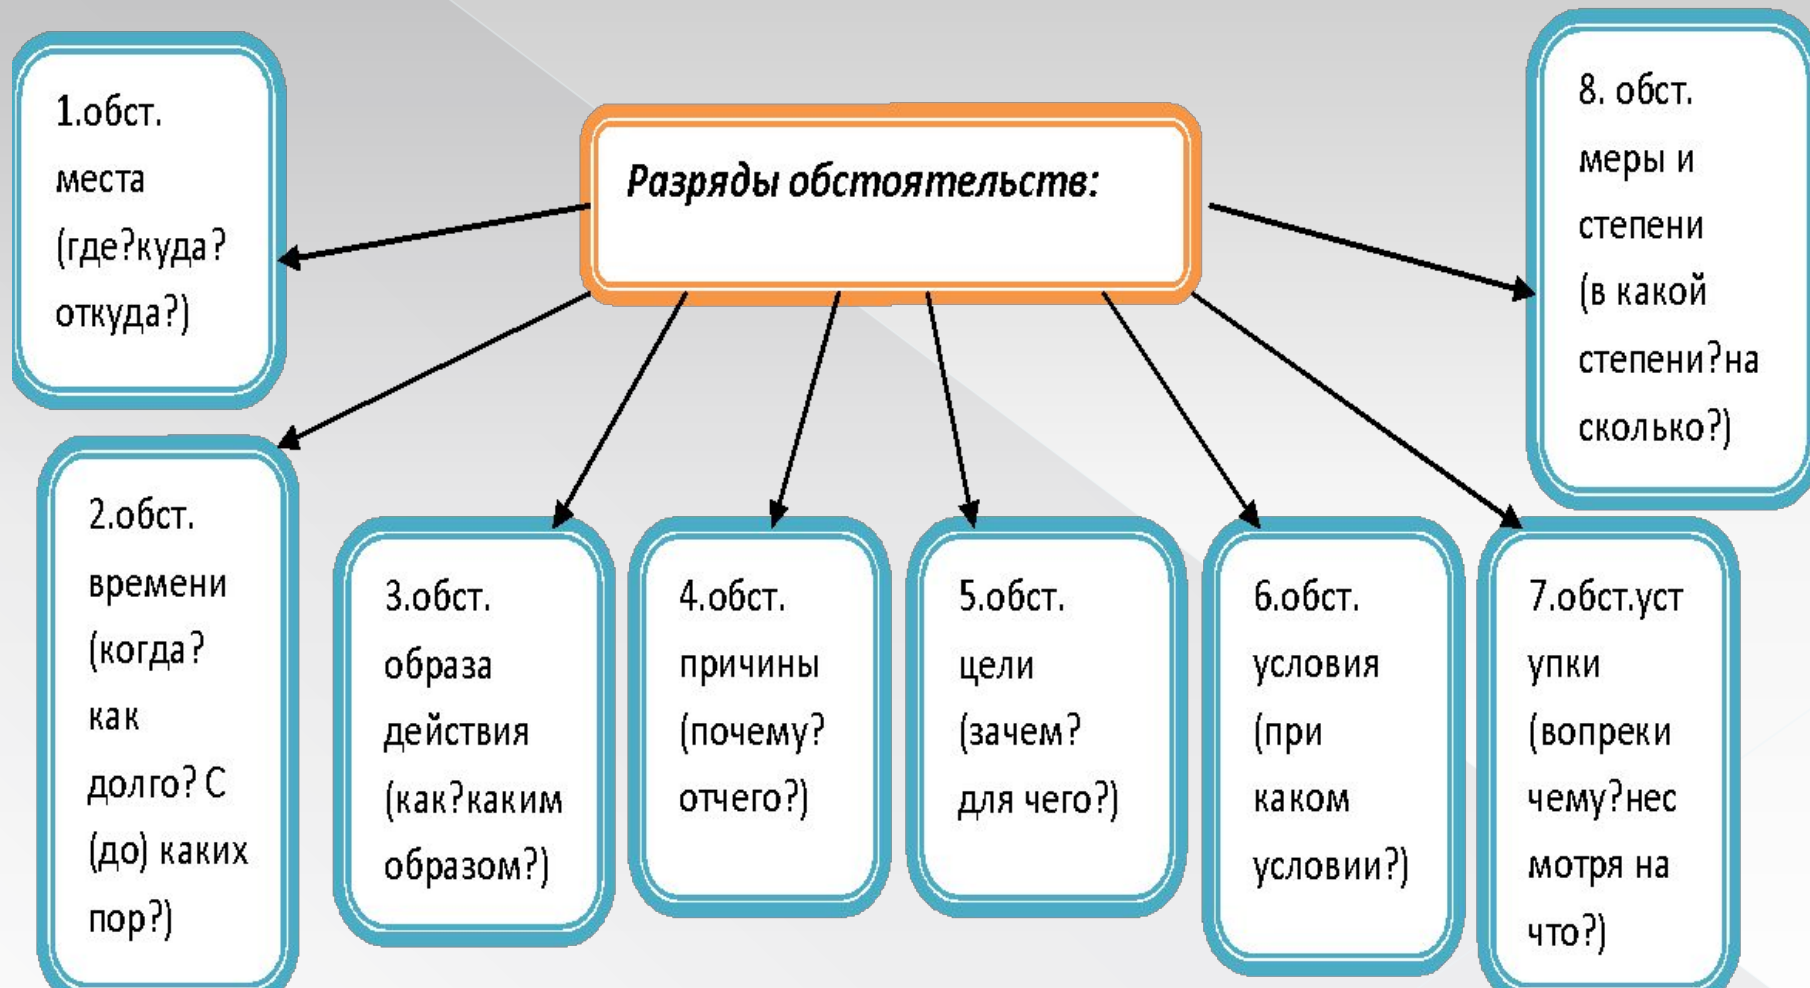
Разряды обстоятельств:

1.обст. места (где?куда? откуда?)

8. обст. меры и степени (в какой степени?на сколько?)

2.обст. времени (когда? как долго? С (до) каких пор?)

3.обст. образа действия (как?каким образом?)

4.обст. причины (почему? отчего?)

5.обст. цели (зачем? для чего?)

6.обст. условия (при каком условии?)

7.обст.уступки (вопреки чему?несмотря на что?)